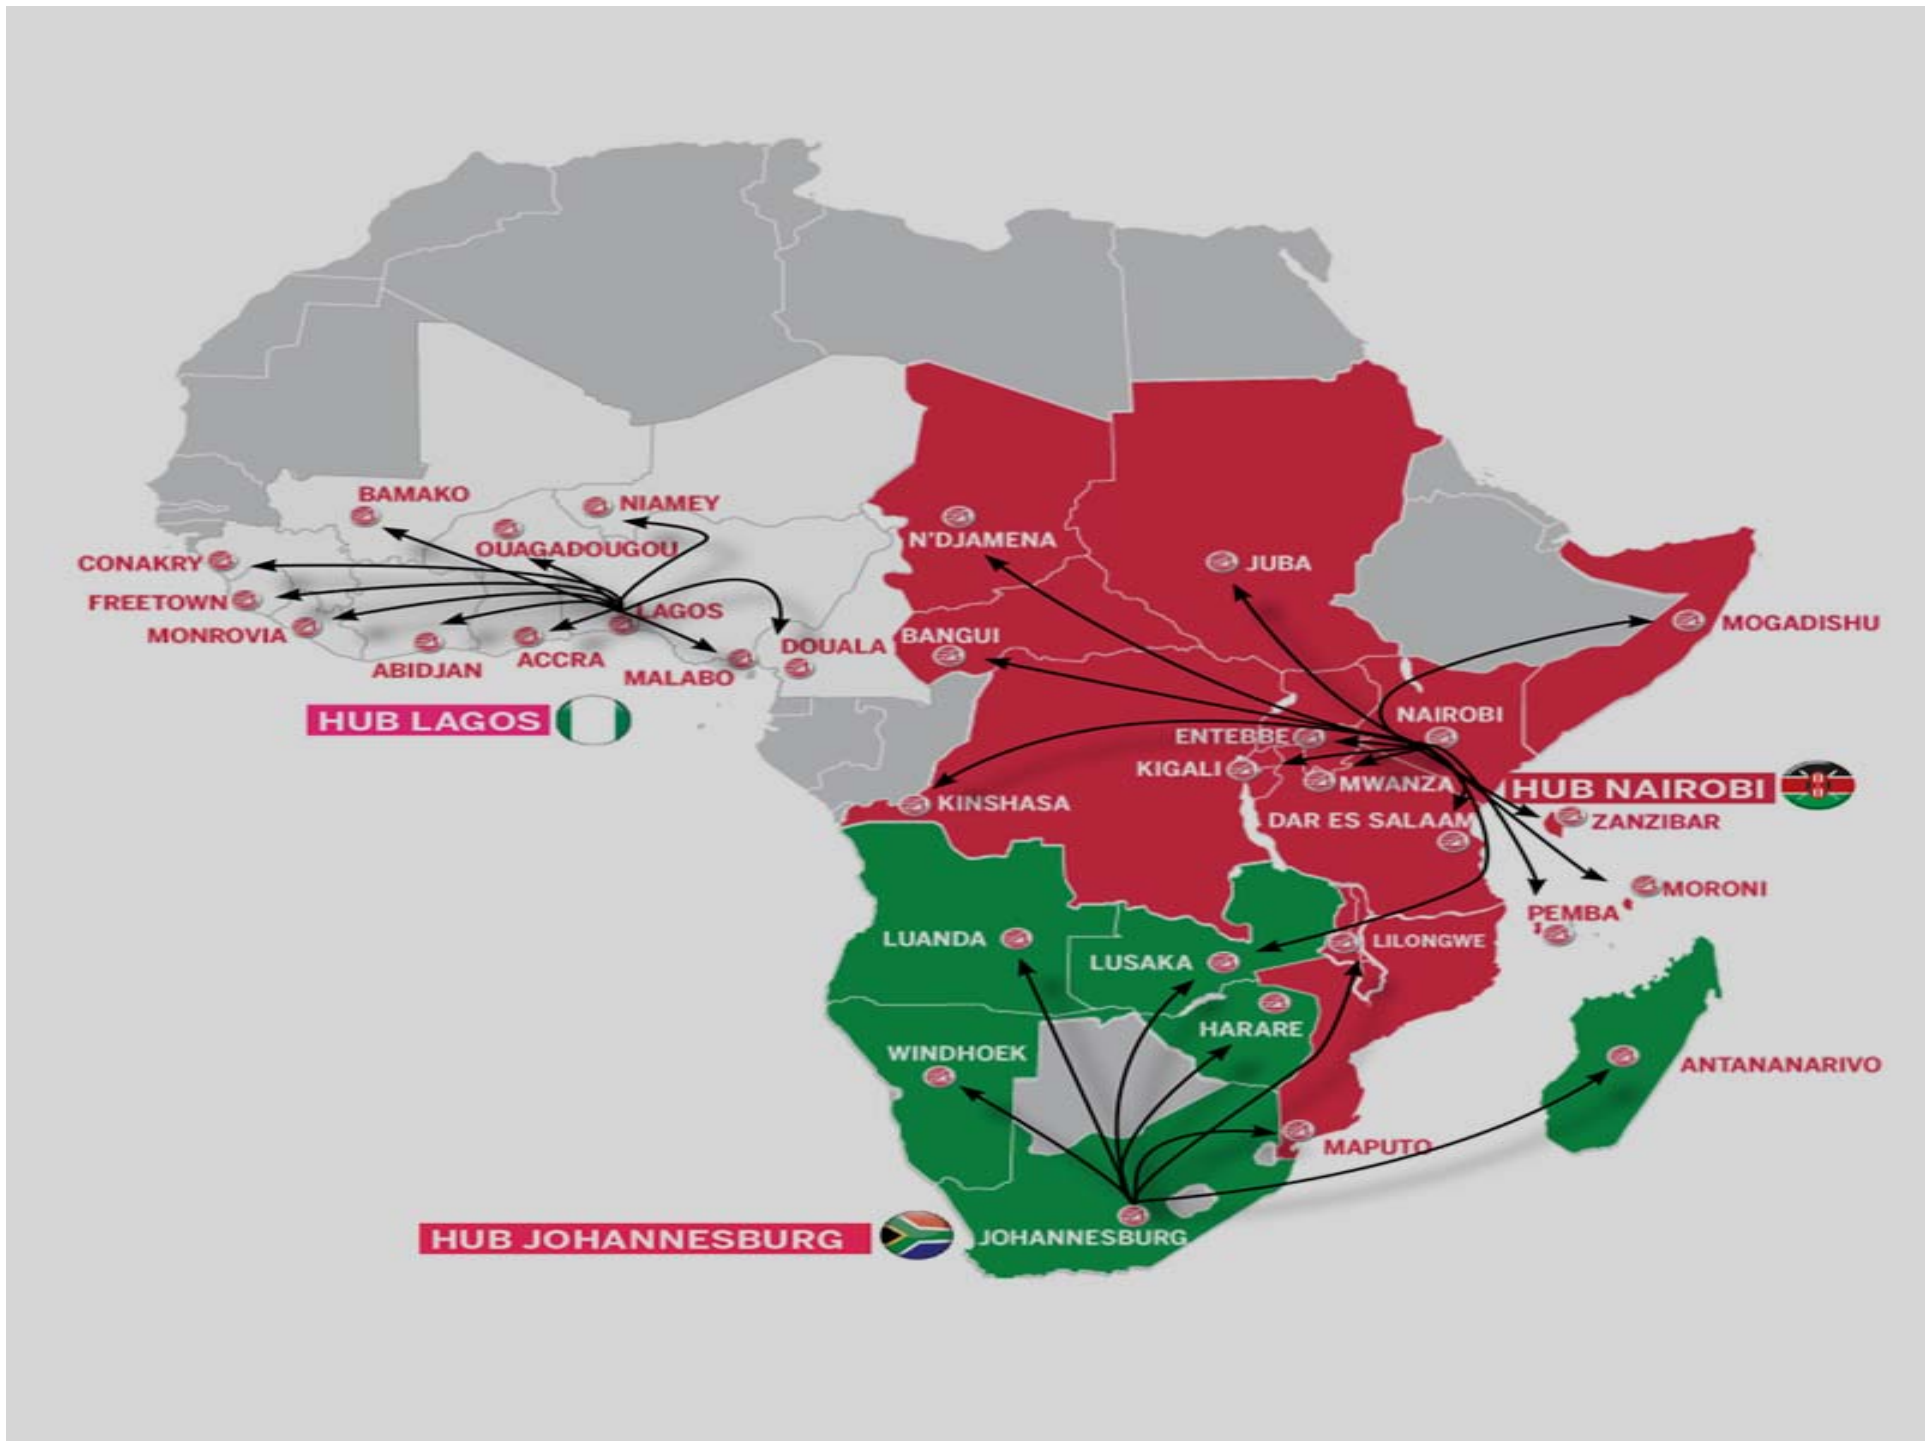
BAMAKO
NIAMEY
OUAGADOUGOU
CONAKRY
FREETOWN
LAGOS
MONROVIA
ABIDJAN
ACCRA
MALABO
DOUALA
HUB LAGOS
N'DJAMENA
JUBA
MOGADISHU
BANGUI
NAIROBI
ENTEBBE
KIGALI
MWANZA
HUB NAIROBI
KINSHASA
DAR ES SALAAM
ZANZIBAR
MORONI
PEMBA
LUANDA
LUSAKA
LILONGWE
HARARE
WINDHOEK
ANTANANARIVO
MAPUTO
HUB JOHANNESBURG
JOHANNESBURG